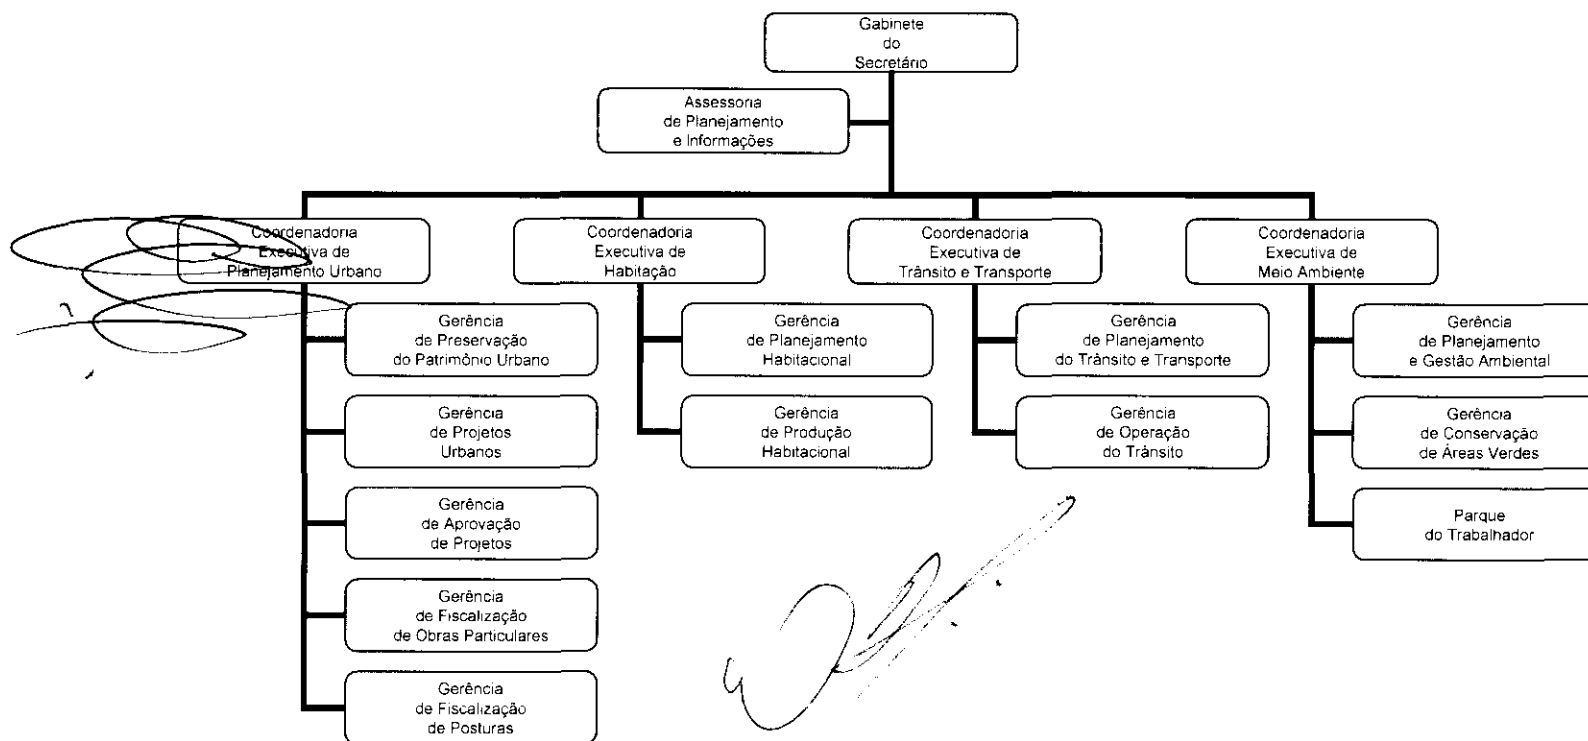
Gabinete do Secretário

Assessoria de Planejamento e Informações

Coordenadoria Executiva de Planejamento Urbano

Gerência de Preservação do Patrimônio Urbano

Gerência de Projetos Urbanos

Gerência de Aprovação de Projetos

Gerência de Fiscalização de Obras Particulares

Gerência de Fiscalização de Posturas

Coordenadoria Executiva de Habitação

Gerência de Planejamento Habitacional

Gerência de Produção Habitacional

Coordenadoria Executiva de Trânsito e Transporte

Gerência de Planejamento do Trânsito e Transporte

Gerência de Operação do Trânsito

Coordenadoria Executiva de Meio Ambiente

Gerência de Planejamento e Gestão Ambiental

Gerência de Conservação de Áreas Verdes

Parque do Trabalhador